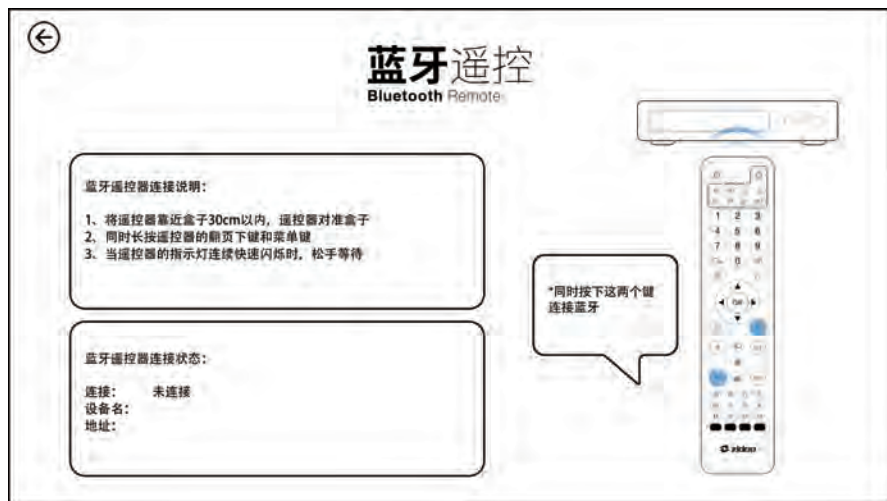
蓝牙遥控
Bluetooth Remote

蓝牙遥控器连接说明：

1、将遥控器靠近盒子30cm以内，遥控器对准盒子
2、同时长按遥控器的翻页下键和菜单键
3、当遥控器的指示灯连续快速闪烁时，松手等待

蓝牙遥控器连接状态：

连接： 未连接
设备名：
地址：

*同时按下这两个键连接蓝牙

1 2 3
4 5 6
7 8 9
0
OK
zidoo